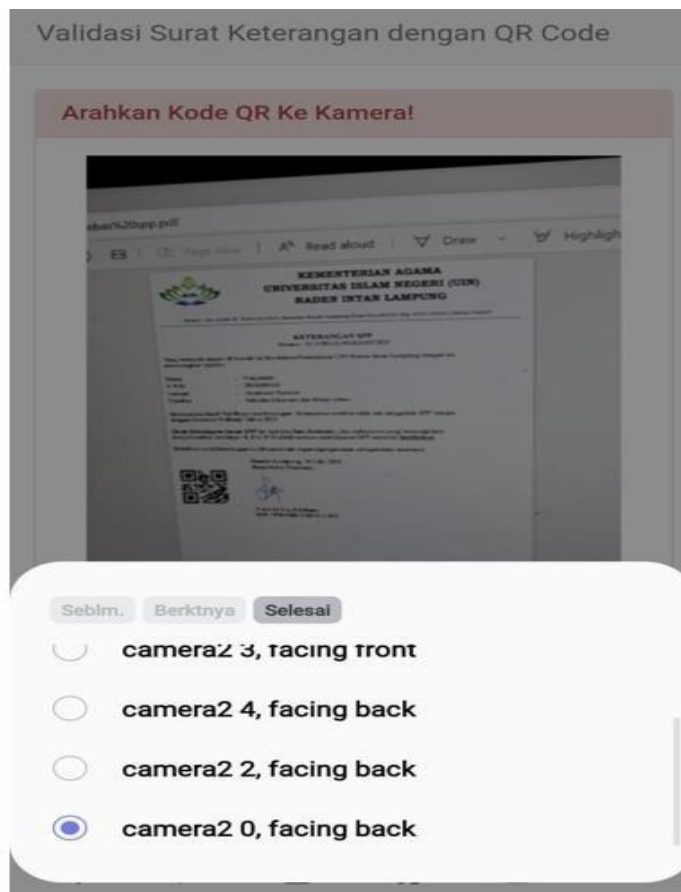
Validasi Surat Keterangan dengan QR Code

Arahkan Kode QR Ke Kamera!

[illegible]%20spp.pdf

Page view | Read aloud | Draw | Highligh

KEMENTERIAN AGAMA
UNIVERSITAS ISLAM NEGERI (UIN)
RADEN INTAN LAMPUNG

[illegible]

KETERANGAN SPP

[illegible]

Seblm. Berktnya Selesai

camera2 3, facing front

camera2 4, facing back

camera2 2, facing back

camera2 0, facing back